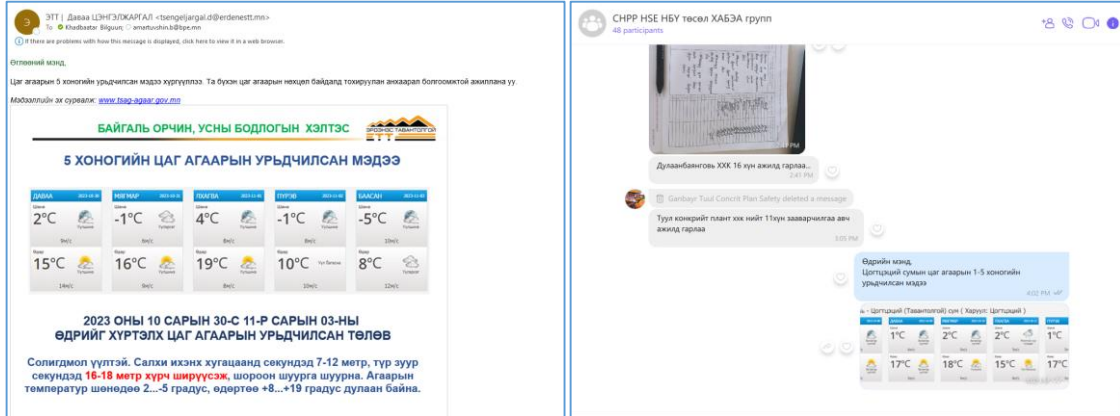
ЭТТ | Даваа ЦЭНГЭЛЖАРГАЛ <tsengeljargal.d@erdenestt.mn>
To: Khadbaatar Bilguun; amartuvshin.b@bpe.mn
If there are problems with how this message is displayed, click here to view it in a web browser.

Өглөөний мэнд,

Цаг агаарын 5 хоногийн урьдчилсан мэдээ хүргүүлэв. Та бүхэн цаг агаарын нөхцөл байдалд тохируулан анхаарал болгоомжтой ажиллана уу.

Мэдээллийн эх сурвалж: www.tsag-agaar.gov.mn

БАЙГАЛЬ ОРЧИН, УСНЫ БОДЛОГЫН ХЭЛТЭС

ЭРДЭНЭС ТАВАНТОЛГОЙ ЭТТ

5 ХОНОГИЙН ЦАГ АГААРЫН УРЬДЧИЛСАН МЭДЭЭ

| ДАВАА | МЯГМАР | ЛХАГВА | ПҮРЭВ | БААСАН |
|---|---|---|---|---|
| 2°C | -1°C | 4°C | -1°C | -5°C |
| 15°C | 16°C | 19°C | 10°C | 8°C |

2023 ОНЫ 10 САРЫН 30-С 11-Р САРЫН 03-НЫ ӨДРИЙГ ХҮРТЭЛХ ЦАГ АГААРЫН УРЬДЧИЛСАН ТӨЛӨВ

Солигдмол үүлтэй. Салхи ихэнх хугацаанд секундэд 7-12 метр, түр зуур секундэд 16-18 метр хүрч ширүүсэж, шороон шуурга шуурна. Агаарын температур шөнөдөө 2...-5 градус, өдөртөө +8...+19 градус дулаан байна.

СНРР HSE НБҮ төсөл ХАБЭА групп
48 participants

Дулаанбаянговь ХХК 16 хүн ажилд гарлаа..
2:41 PM

Ganbayr Tuul Concrit Plan Safety deleted a message

Туул конкрийт плант ххк нийт 11хүн зааварчилгаа авч ажилд гарлаа
3:05 PM

Өдрийн мэнд.
Цогтцэций сумын цаг агаарын 1-5 хоногийн урьдчилсан мэдээ
4:02 PM

- Цогтцэций (Таванголгой) сум ( Харуул: Цогтцэций )

| 1°C | 2°C | 2°C | 1°C |
|---|---|---|---|
| 17°C | 18°C | 15°C | 17°C |